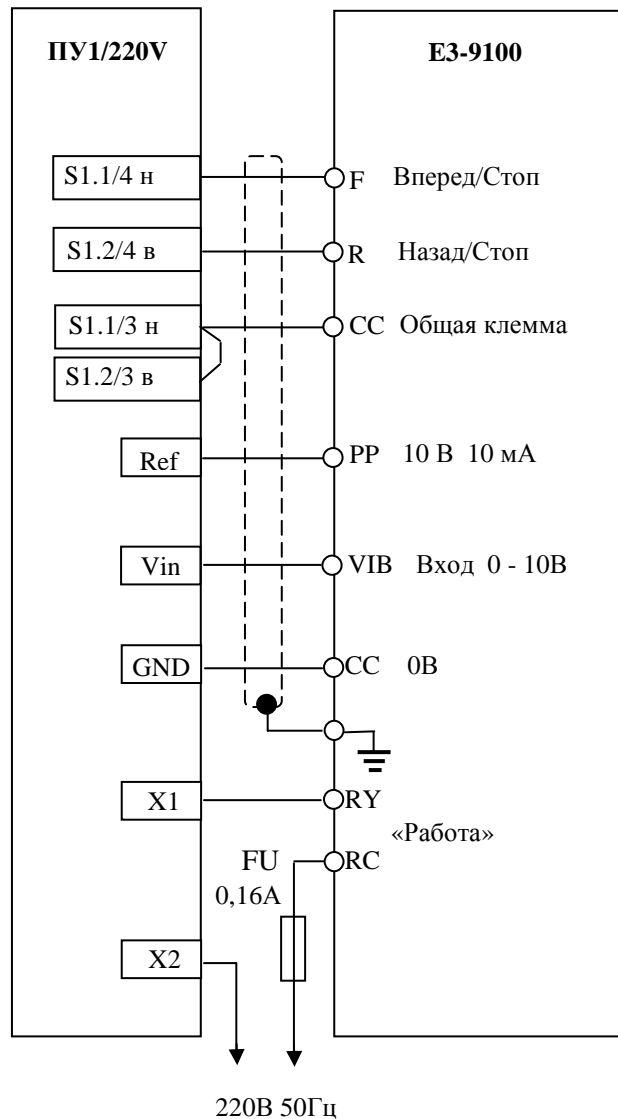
ПУ1/220V

Е3-9100

S1.1/4 н

F Вперед/Стоп

S1.2/4 в

R Назад/Стоп

S1.1/3 н

CC Общая клемма

S1.2/3 в

Ref

PP 10 В 10 мА

Vin

VIB Вход 0 - 10В

GND

CC 0В

X1

RY

«Работа»

FU
0,16А

RC

X2

220В 50Гц